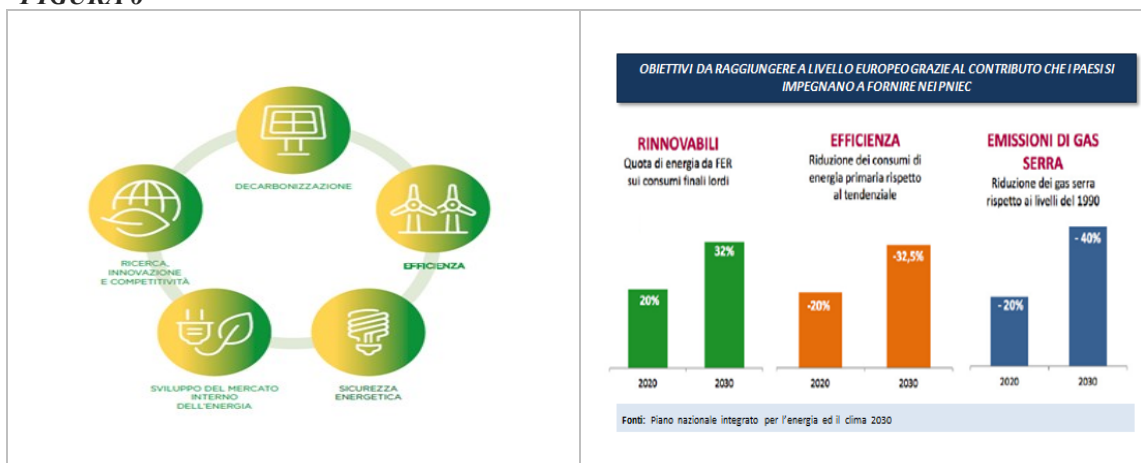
FIGURA 6

DECARBONIZZAZIONE

EFFICIENZA

SICUREZZA ENERGETICA

SVILUPPO DEL MERCATO INTERNO DELL'ENERGIA

RICERCA, INNOVAZIONE E COMPETITIVITÀ

OBIETTIVI DA RAGGIUNGERE A LIVELLO EUROPEO GRAZIE AL CONTRIBUTO CHE I PAESI SI IMPEGNANO A FORNIRE NEI PNIEC

RINNOVABILI
Quota di energia da FER sui consumi finali lordi

20%
32%
2020
2030

EFFICIENZA
Riduzione dei consumi di energia primaria rispetto al tendenziale

-20%
-32,5%
2020
2030

EMISSIONI DI GAS SERRA
Riduzione dei gas serra rispetto ai livelli del 1990

- 20%
- 40%
2020
2030

Fonti: Piano nazionale integrato per l'energia ed il clima 2030